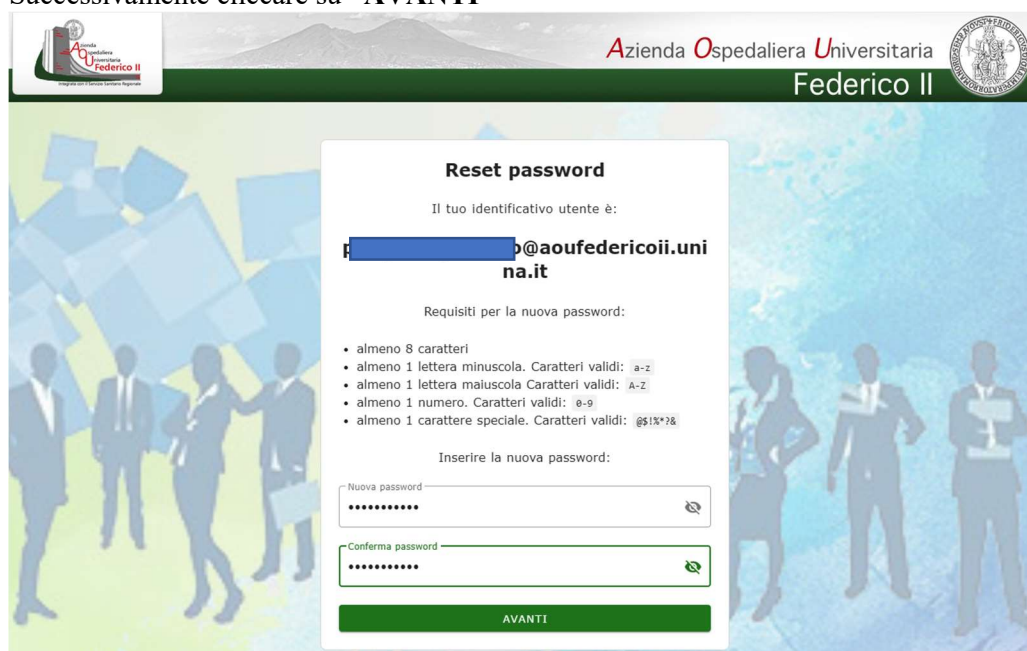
Successivamente cliccare su "AVANTI"

Azienda Ospedaliera Universitaria Federico II
Integrata con il Servizio Sanitario Regionale

Azienda Ospedaliera Universitaria
Federico II

Reset password

Il tuo identificativo utente è:

p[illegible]o@aoufedericoii.unina.it

Requisiti per la nuova password:

- almeno 8 caratteri
- almeno 1 lettera minuscola. Caratteri validi: a-z
- almeno 1 lettera maiuscola Caratteri validi: A-Z
- almeno 1 numero. Caratteri validi: 0-9
- almeno 1 carattere speciale. Caratteri validi: @$!%*?&

Inserire la nuova password:

Nuova password
•••••••••••

Conferma password
•••••••••••

AVANTI